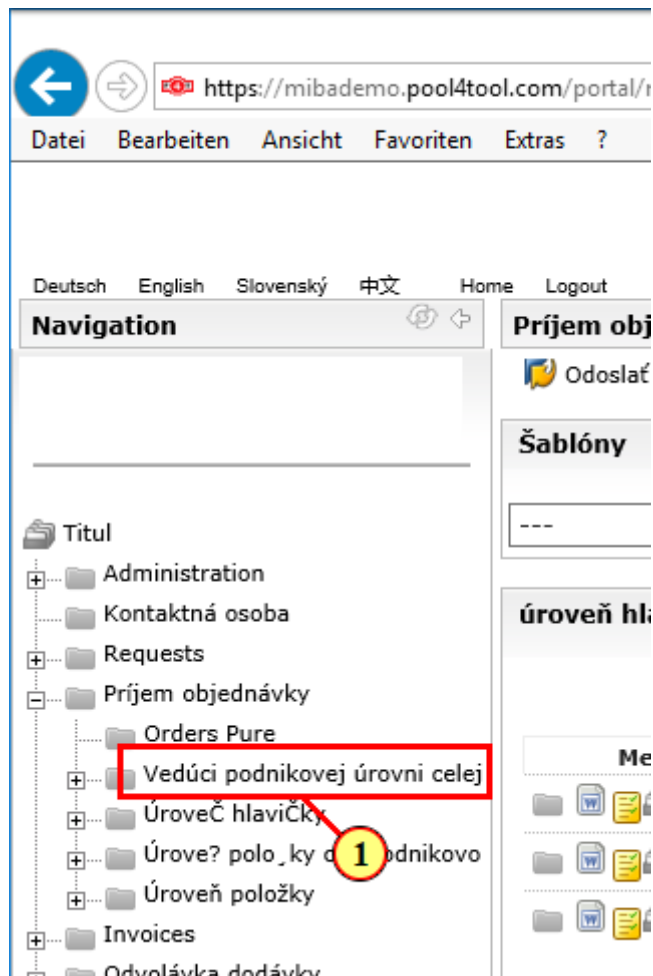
https://mibademo.pool4tool.com/portal/

Datei Bearbeiten Ansicht Favoriten Extras ?

Deutsch English Slovenský 中文 Home Logout

Navigation

Príjem obj

Odoslať

Šablóny

---

úroveň hl

Me

Titul
Administration
Kontaktná osoba
Requests
Príjem objednávky
Orders Pure
Vedúci podnikovej úrovni celej
ÚroveČ hlavičky
Úrove? polo¸ky o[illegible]podnikovo
Úroveň položky
Invoices
Odvolávka dodávky

1